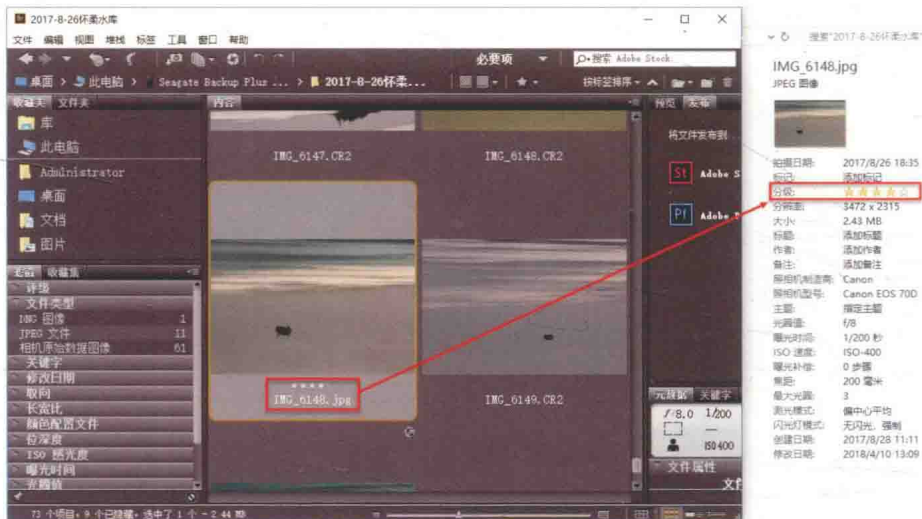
2017-8-26怀柔水库

文件 编辑 视图 堆栈 标签 工具 窗口 帮助

必要项

搜索 Adobe Stock

桌面 > 此电脑 > Seagate Backup Plus ... > 2017-8-26怀柔...

按标签排序

收藏夹 文件夹

库

此电脑

Administrator

桌面

文档

图片

内容

IMG_6147.CR2

IMG_6148.CR2

IMG_6148.jpg

IMG_6149.CR2

滤器 收藏集

评级

文件类型

IMG 图像 1

JPEG 文件 11

相机原始数据图像 61

关键字

修改日期

取向

长宽比

颜色配置文件

位深度

ISO 感光度

曝光时间

光圈值

预览 发布

将文件发布到

Adobe S

Adobe

元数据 关键字

f/8.0 1/200

ISO400

文件属性

文件

73 个项目, 9 个已隐藏, 选中了 1 个 - 2.44 MB

搜索"2017-8-26怀柔水库"

IMG_6148.jpg

JPEG 图像

拍摄日期: 2017/8/26 18:35

标记: 添加标记

分级:

分辨率: 3472 x 2315

大小: 2.43 MB

标题: 添加标题

作者: 添加作者

备注: 添加备注

照相机制造商: Canon

照相机型号: Canon EOS 70D

主题: 指定主题

光圈值: f/8

曝光时间: 1/200 秒

ISO 速度: ISO-400

曝光补偿: 0 步骤

焦距: 200 毫米

最大光圈: 4

测光模式: 偏中心平均

闪光灯模式: 无闪光, 强制

创建日期: 2017/8/28 11:11

修改日期: 2018/4/10 13:09